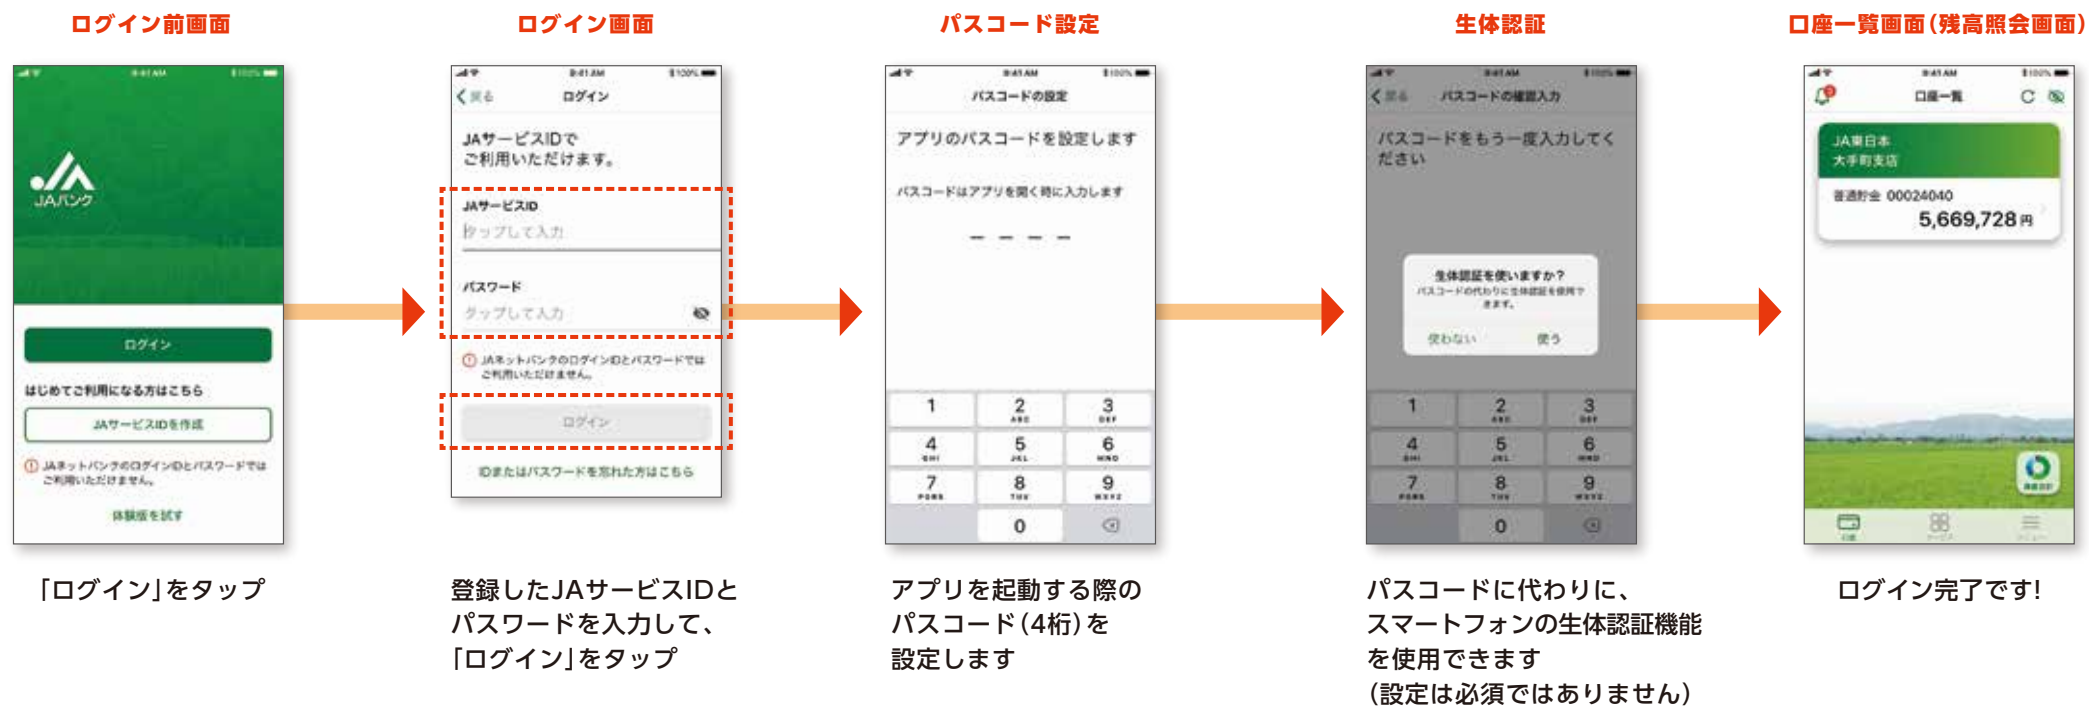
ログイン前画面

9:41 AM

JAバンク

ログイン

はじめてご利用になる方はこちら

JAサービスIDを作成

JAネットバンクのログインIDとパスワードではご利用いただけません。

体験版を試す

「ログイン」をタップ

ログイン画面

9:41 AM

戻る　ログイン

JAサービスIDでご利用いただけます。

JAサービスID

タップして入力

パスワード

タップして入力

JAネットバンクのログインIDとパスワードではご利用いただけません。

ログイン

IDまたはパスワードを忘れた方はこちら

登録したJAサービスIDとパスワードを入力して、「ログイン」をタップ

パスコード設定

9:41 AM

パスコードの設定

アプリのパスコードを設定します

パスコードはアプリを開く時に入力します

1
2 ABC
3 DEF
4 GHI
5 JKL
6 MNO
7 PQRS
8 TUV
9 WXYZ
0

アプリを起動する際のパスコード(4桁)を設定します

生体認証

9:41 AM

戻る　パスコードの確認入力

パスコードをもう一度入力してください

生体認証を使いますか?

パスコードの代わりに生体認証を使用できます。

使わない　使う

1
2 ABC
3 DEF
4 GHI
5 JKL
6 MNO
7 PQRS
8 TUV
9 WXYZ
0

パスコードに代わりに、スマートフォンの生体認証機能を使用できます
(設定は必須ではありません)

口座一覧画面(残高照会画面)

9:41 AM

口座一覧

JA東日本
大手町支店

普通貯金 00024040

5,669,728円

ログイン完了です!